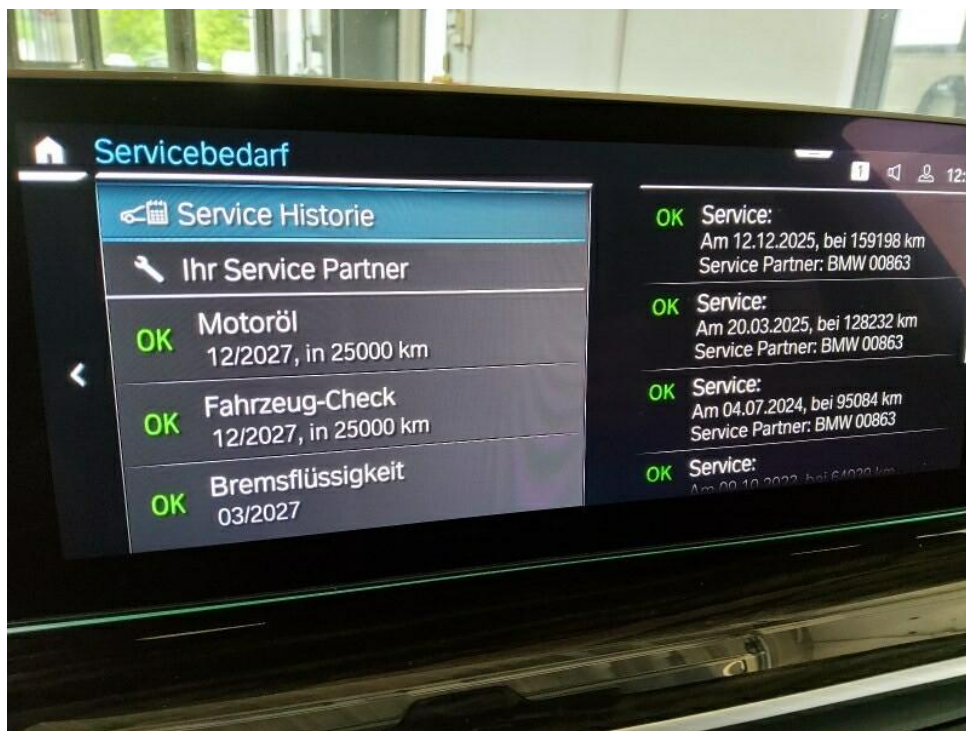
Servicebedarf

1 12:

Service Historie

Ihr Service Partner

OK Motoröl
12/2027, in 25000 km

OK Fahrzeug-Check
12/2027, in 25000 km

OK Bremsflüssigkeit
03/2027

OK Service:
Am 12.12.2025, bei 159198 km
Service Partner: BMW 00863

OK Service:
Am 20.03.2025, bei 128232 km
Service Partner: BMW 00863

OK Service:
Am 04.07.2024, bei 95084 km
Service Partner: BMW 00863

OK Service:
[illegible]